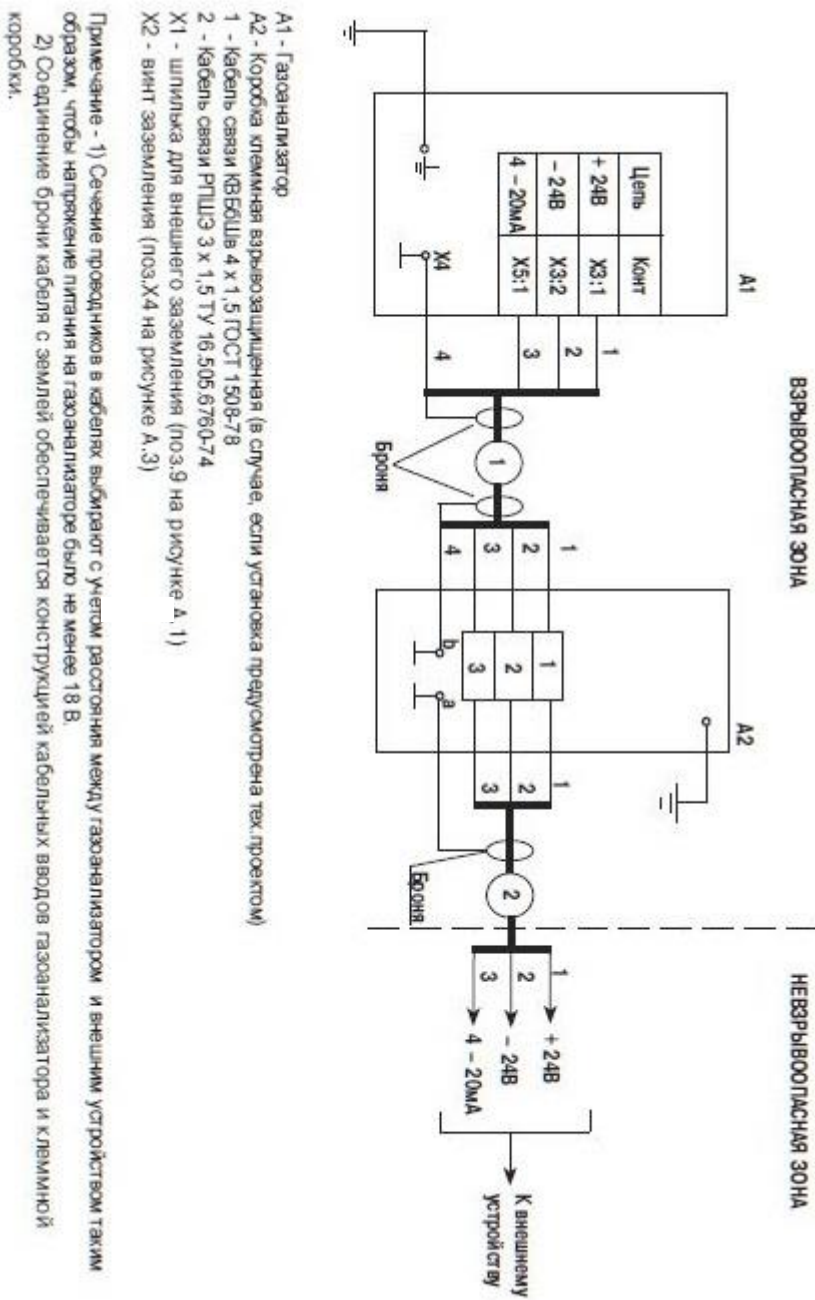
ВЗРЫВООПАСНАЯ ЗОНА

НЕВЗРЫВООПАСНАЯ ЗОНА

A1

| Цепь | Конт |
|---|---|
| + 24В | Х3:1 |
| – 24В | Х3:2 |
| 4 – 20мА | Х5:1 |

Х4

1
2
3
4

Броня

1

1
2
3
4

A2

1
2
3

b
a

1
2
3

Броня

2

1
2
3

+ 24В
– 24В
4 – 20мА

К внешнему устройству

А1 - Газоанализатор
А2 - Коробка клеммная взрывозащищенная (в случае, если установка предусмотрена тех.проектом)
1 - Кабель связи КВБбШв 4 х 1,5 ГОСТ 1508-78
2 - Кабель связи РПШЭ 3 х 1,5 ТУ 16.505.6760-74
Х1 - шпилька для внешнего заземления (поз.9 на рисунке А.1)
Х2 - винт заземления (поз.Х4 на рисунке А.3)

Примечание - 1) Сечение проводников в кабелях выбирают с учетом расстояния между газоанализатором и внешним устройством таким образом, чтобы напряжение питания на газоанализаторе было не менее 18 В.
2) Соединение брони кабеля с землей обеспечивается конструкцией кабельных вводов газоанализатора и клеммной коробки.